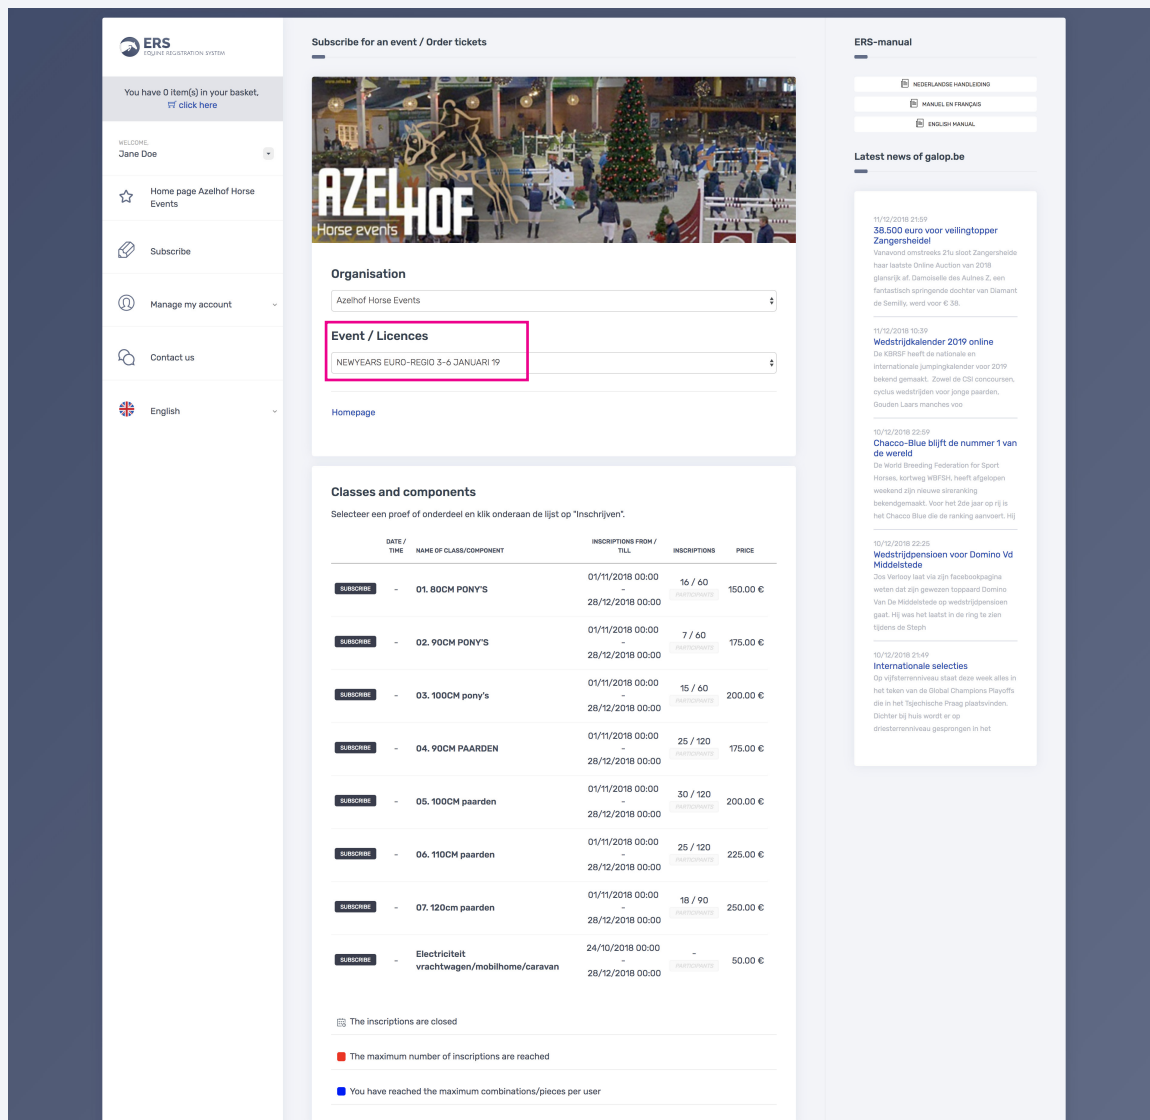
ERS
EQUINE REGISTRATION SYSTEM

You have 0 item(s) in your basket. click here

WELCOME,
Jane Doe

Home page Azelhof Horse Events

Subscribe

Manage my account

Contact us

English

Subscribe for an event / Order tickets

AZELHOF
Horse events

Organisation

Azelhof Horse Events

Event / Licences

NEWYEARS EURO-REGIO 3-6 JANUARI 19

Homepage

Classes and components

Selecteer een proef of onderdeel en klik onderaan de lijst op "Inschrijven".

| | DATE / TIME | NAME OF CLASS/COMPONENT | INSCRIPTIONS FROM / TILL | INSCRIPTIONS | PRICE |
|---|---|---|---|---|---|
| SUBSCRIBE | - | 01. 80CM PONY'S | 01/11/2018 00:00 - 28/12/2018 00:00 | 16 / 60 PARTICIPANTS | 150.00 € |
| SUBSCRIBE | - | 02. 90CM PONY'S | 01/11/2018 00:00 - 28/12/2018 00:00 | 7 / 60 PARTICIPANTS | 175.00 € |
| SUBSCRIBE | - | 03. 100CM pony's | 01/11/2018 00:00 - 28/12/2018 00:00 | 15 / 60 PARTICIPANTS | 200.00 € |
| SUBSCRIBE | - | 04. 90CM PAARDEN | 01/11/2018 00:00 - 28/12/2018 00:00 | 25 / 120 PARTICIPANTS | 175.00 € |
| SUBSCRIBE | - | 05. 100CM paarden | 01/11/2018 00:00 - 28/12/2018 00:00 | 30 / 120 PARTICIPANTS | 200.00 € |
| SUBSCRIBE | - | 06. 110CM paarden | 01/11/2018 00:00 - 28/12/2018 00:00 | 25 / 120 PARTICIPANTS | 225.00 € |
| SUBSCRIBE | - | 07. 120cm paarden | 01/11/2018 00:00 - 28/12/2018 00:00 | 18 / 90 PARTICIPANTS | 250.00 € |
| SUBSCRIBE | - | Electriciteit vrachtwagen/mobilhome/caravan | 24/10/2018 00:00 - 28/12/2018 00:00 | - PARTICIPANTS | 50.00 € |

The inscriptions are closed

The maximum number of inscriptions are reached

You have reached the maximum combinations/pieces per user

ERS-manual

NEDERLANDSE HANDLEIDING
MANUEL EN FRANÇAIS
ENGLISH MANUAL

Latest news of galop.be

11/12/2018 21:59
38.500 euro voor veilingtopper Zangersheide!
Vanavond omstreeks 21u sloot Zangersheide haar laatste Online Auction van 2018 glansrijk af. Damoiselle des Aulnes Z, een fantastisch springende dochter van Diamant de Semilly, werd voor € 38.

11/12/2018 10:39
Wedstrijdkalender 2019 online
De KBRSF heeft de nationale en internationale jumpingkalender voor 2019 bekend gemaakt. Zowel de CSI concoursen, cyclus wedstrijden voor jonge paarden, Gouden Laars manches voo

10/12/2018 22:59
Chacco-Blue blijft de nummer 1 van de wereld
De World Breeding Federation for Sport Horses, kortweg WBFSH, heeft afgelopen weekend zijn nieuwe stieranking bekendgemaakt. Voor het 2de jaar op rij is het Chacco Blue die de ranking aanvoert. Hij

10/12/2018 22:25
Wedstrijdpensioen voor Domino Vd Middelstede
Jos Verlooy laat via zijn facebookpagina weten dat zijn gewezen toppaard Domino Van De Middelstede op wedstrijdpensioen gaat. Hij was het laatst in de ring te zien tijdens de Steph

10/12/2018 21:49
Internationale selecties
Op vijfsterrenniveau staat deze week alles in het teken van de Global Champions Playoffs die in het Tsjechische Praag plaatsvinden. Dichter bij huis wordt er op driesterrenniveau gesprongen in het